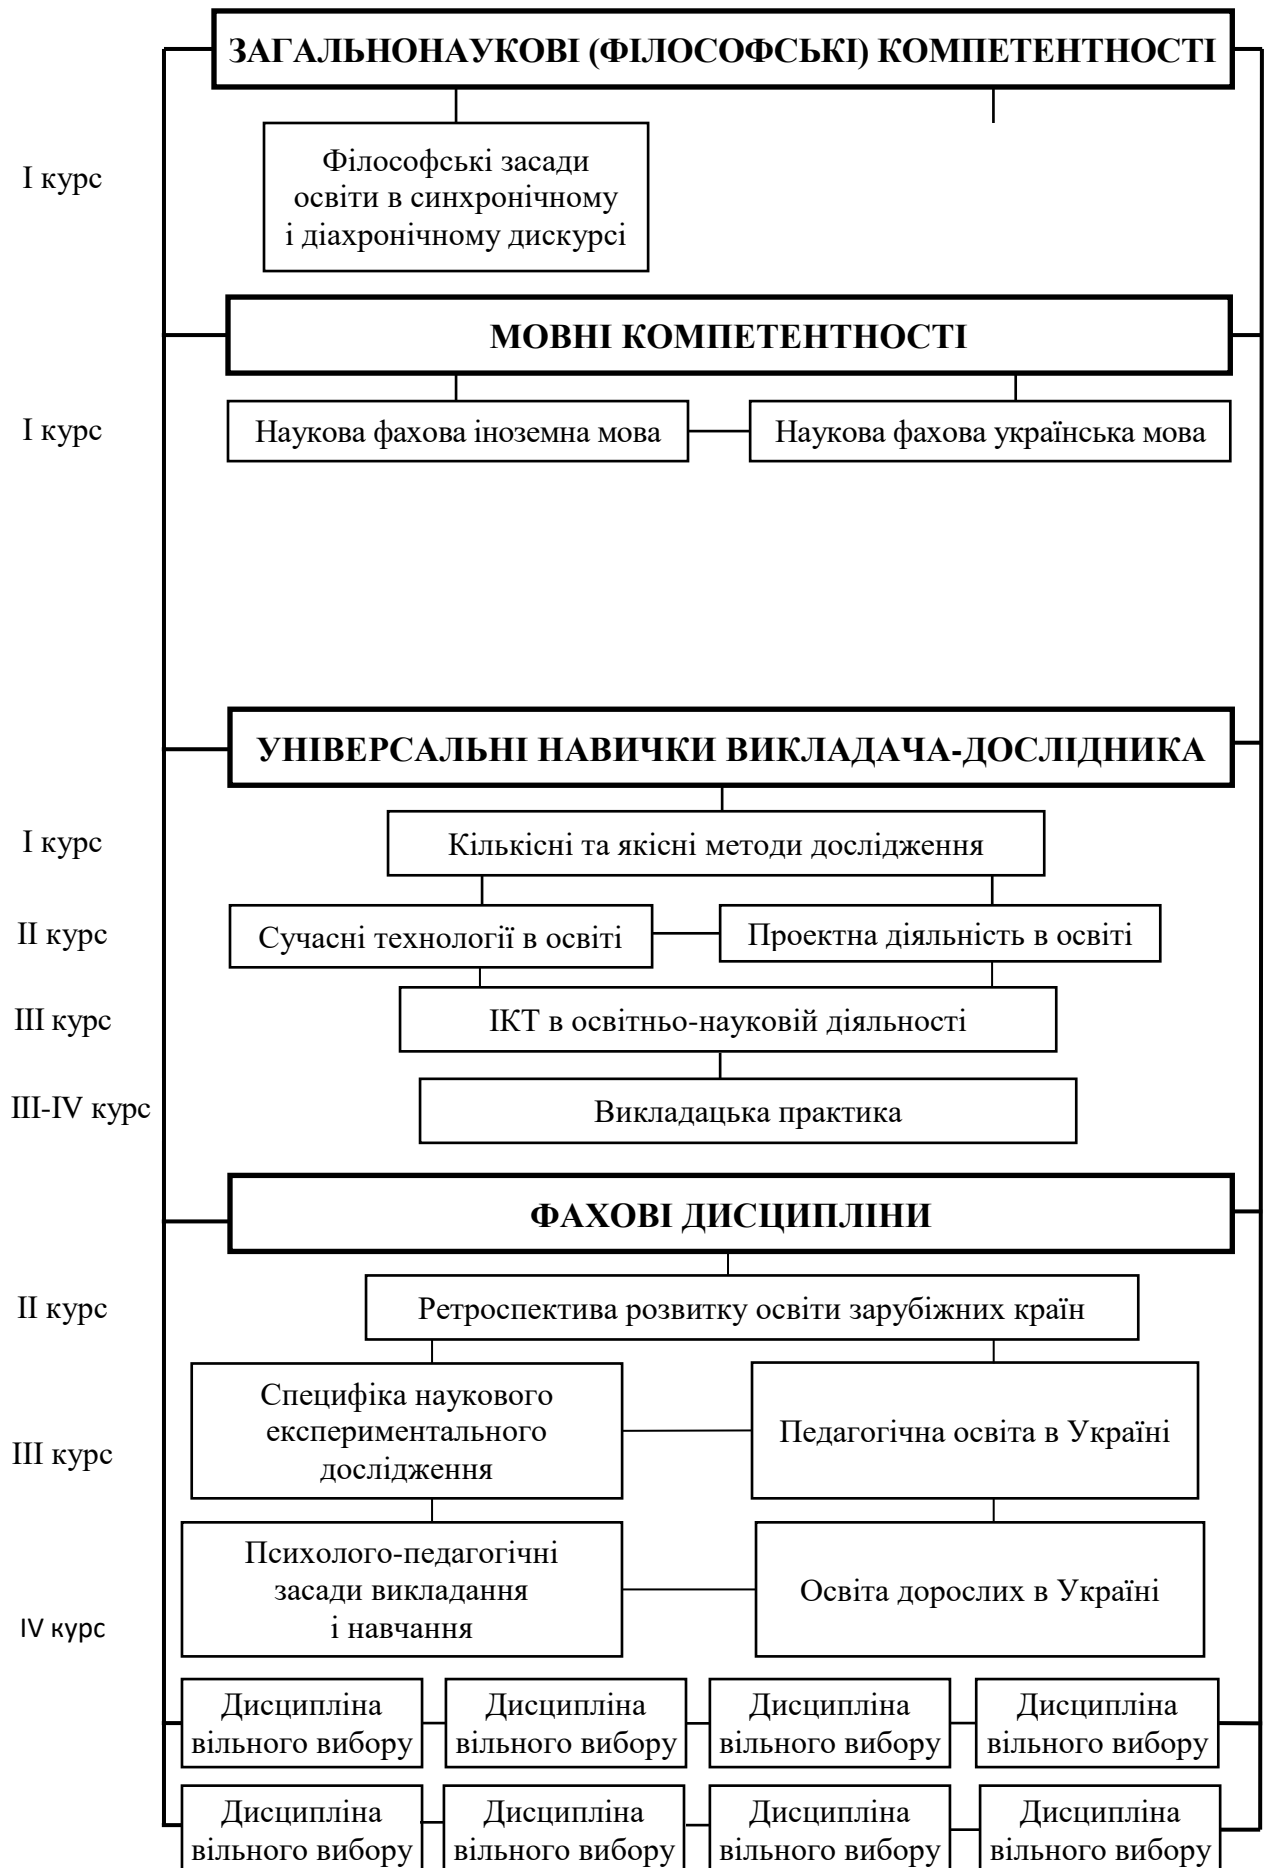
ЗАГАЛЬНОНАУКОВІ (ФІЛОСОФСЬКІ) КОМПЕТЕНТНОСТІ

І курс

Філософські засади освіти в синхронічному і діахронічному дискурсі

МОВНІ КОМПЕТЕНТНОСТІ

І курс

Наукова фахова іноземна мова

Наукова фахова українська мова

УНІВЕРСАЛЬНІ НАВИЧКИ ВИКЛАДАЧА-ДОСЛІДНИКА

І курс

Кількісні та якісні методи дослідження

ІІ курс

Сучасні технології в освіті

Проектна діяльність в освіті

ІІІ курс

ІКТ в освітньо-науковій діяльності

ІІІ-ІV курс

Викладацька практика

ФАХОВІ ДИСЦИПЛІНИ

ІІ курс

Ретроспектива розвитку освіти зарубіжних країн

ІІІ курс

Специфіка наукового експериментального дослідження

Педагогічна освіта в Україні

ІV курс

Психолого-педагогічні засади викладання і навчання

Освіта дорослих в Україні

Дисципліна вільного вибору

Дисципліна вільного вибору

Дисципліна вільного вибору

Дисципліна вільного вибору

Дисципліна вільного вибору

Дисципліна вільного вибору

Дисципліна вільного вибору

Дисципліна вільного вибору